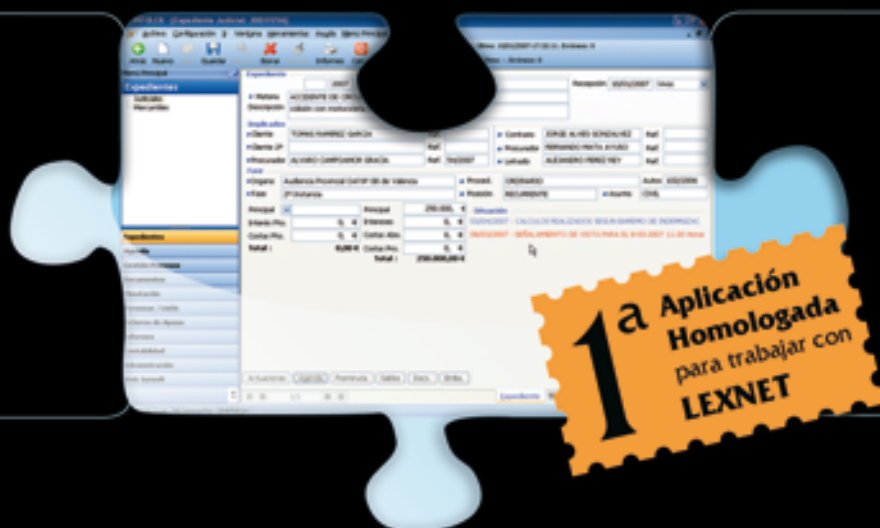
1ª Aplicación Homologada para trabajar con LEXNET

Expedientes

Expediente

Materia ACCIDENTE DE CIRCULACIÓN

Implicados

Cliente TOMAS RAMIREZ GARCIA

Contrario JORGE ALVES GONZALVEZ

Procurador ALVARO CAMPOAMOR GRACIA

Procurador FERNANDO PINTA AYUSO

Letrado ALEJANDRO PEREZ REY

Órgano Audiencia Provincial CATXP 00 de Valencia

Proced. ORDINARIO

Fase 2ª Instancia

Posición RECURRENTE

Asunto CIVIL

Situación

Total : 0,00 €

Total : 250.000,00 €

Actuaciones

Expediente